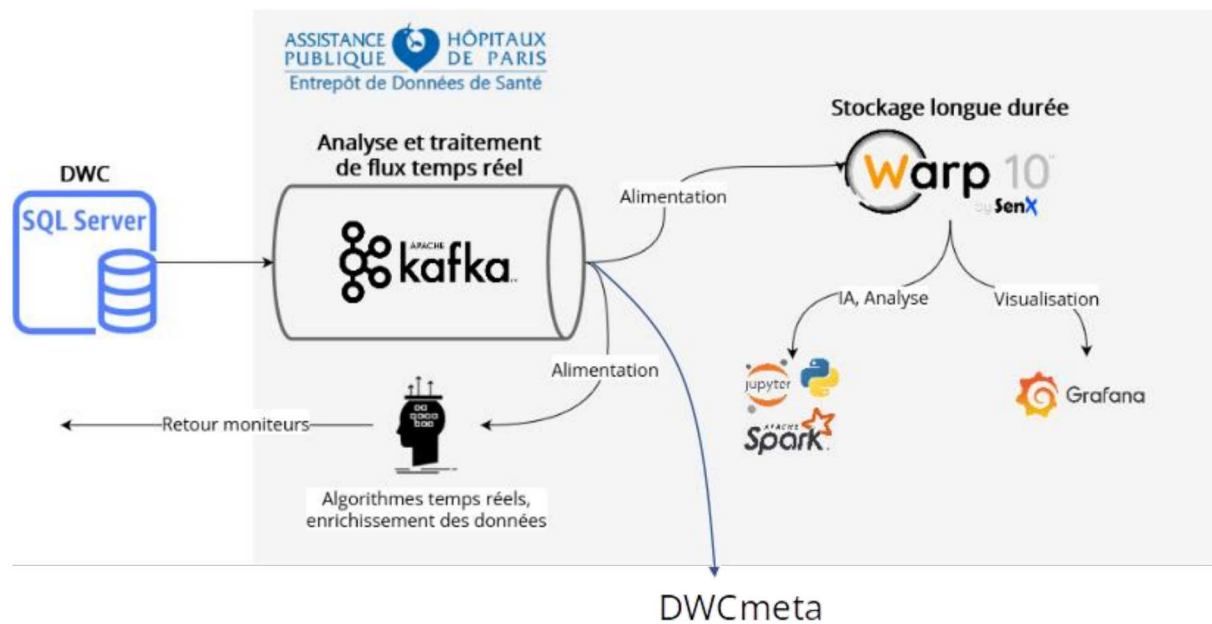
ASSISTANCE PUBLIQUE HÔPITAUX DE PARIS
Entrepôt de Données de Santé

DWC

SQL Server

Analyse et traitement de flux temps réel

APACHE kafka

Alimentation

Stockage longue durée

Warp 10

by SenX

IA, Analyse

Visualisation

jupyter

APACHE Spark

Grafana

Alimentation

Retour moniteurs

Algorithmes temps réels, enrichissement des données

DWCmeta